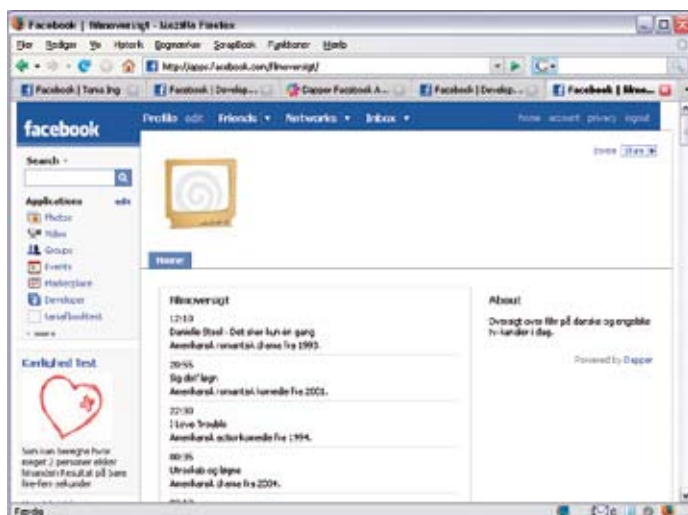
Facebook | filmoversigt - Mozilla Firefox

Filer Redigér Vis Historik Bogmærker ScrapBook Funktioner Hjælp

http://apps.facebook.com/filmoversigt/

Facebook | Tomas Ing | Facebook | Develop... | Dapper Facebook A... | Facebook | Develop... | Facebook | filmo...

facebook

Profile edit Friends Networks Inbox

home account privacy logout

Search

Applications edit

Photos

Video

Groups

Events

Marketplace

Developer

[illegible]

more

Kærlighed Test

Som kan beregne hvor meget 2 personer elsker hinanden!Resultat på bare fire-fem sekunder

Invite Share

Home

Filmoversigt

12:10
Danielle Steel - Det sker kun én gang
Amerikansk romantisk drama fra 1993.

20:55
Sig det' løgn
Amerikansk romantisk komedie fra 2001.

22:30
I Love Trouble
Amerikansk actionkomedie fra 1994.

00:35
Urnskab og løgne
Amerikansk drama fra 2004.

About

Oversigt over film på danske og engelske tv-kanaler i dag.

Powered by Dapper

Færdig